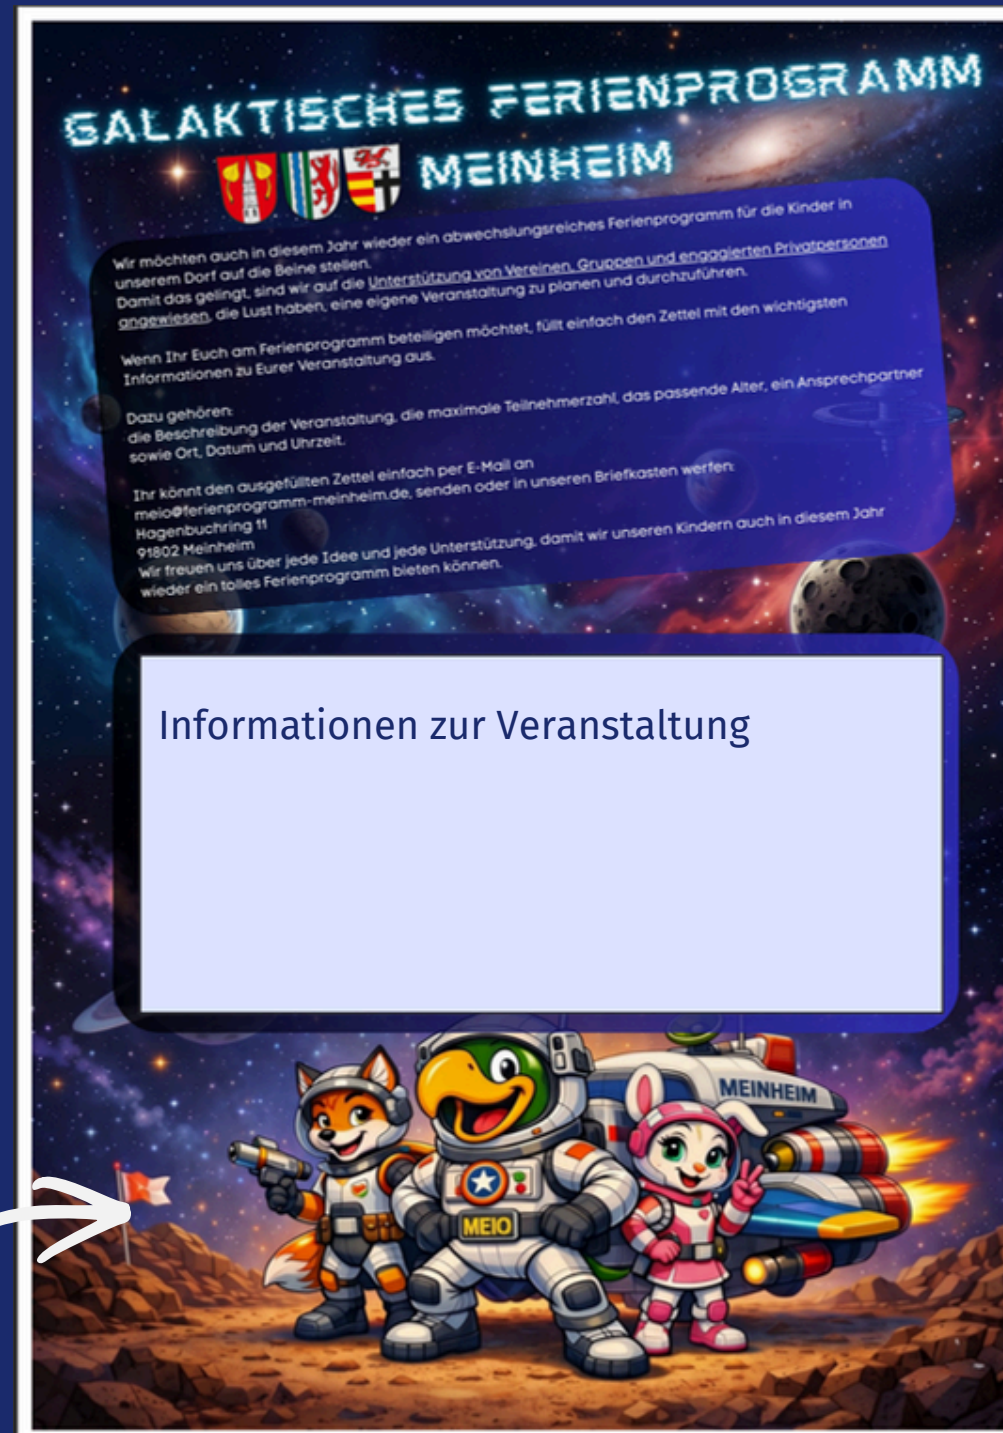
GALAKTISCHES FERIENPROGRAMM MEINHEIM

Wir möchten auch in diesem Jahr wieder ein abwechslungsreiches Ferienprogramm für die Kinder in unserem Dorf auf die Beine stellen.
Damit das gelingt, sind wir auf die Unterstützung von Vereinen, Gruppen und engagierten Privatpersonen angewiesen, die Lust haben, eine eigene Veranstaltung zu planen und durchzuführen.

Wenn Ihr Euch am Ferienprogramm beteiligen möchtet, füllt einfach den Zettel mit den wichtigsten Informationen zu Eurer Veranstaltung aus.

Dazu gehören:
die Beschreibung der Veranstaltung, die maximale Teilnehmerzahl, das passende Alter, ein Ansprechpartner sowie Ort, Datum und Uhrzeit.

Ihr könnt den ausgefüllten Zettel einfach per E-Mail an meio@ferienprogramm-meinheim.de, senden oder in unseren Briefkasten werfen:
Hagenbuchring 11
91802 Meinheim
Wir freuen uns über jede Idee und jede Unterstützung, damit wir unseren Kindern auch in diesem Jahr wieder ein tolles Ferienprogramm bieten können.

Informationen zur Veranstaltung

MEINHEIM

MEIO